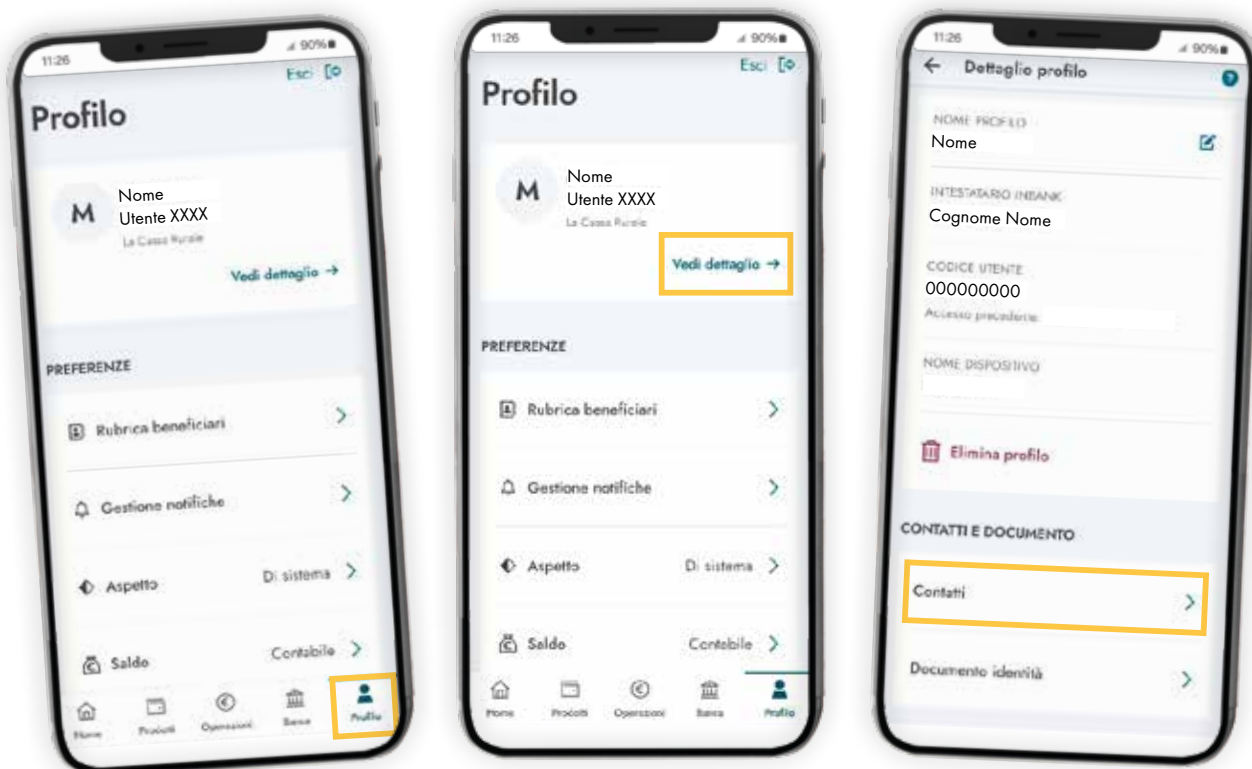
11:26
90%
Esci
Profilo
M
Nome
Utente XXXX
La Cassa Rurale
Vedi dettaglio →
PREFERENZE
Rubrica beneficiari
Gestione notifiche
Aspetto
Di sistema
Saldo
Contabile
Home
Prodotti
Operazioni
Banca
Profilo

11:26
90%
Esci
Profilo
M
Nome
Utente XXXX
La Cassa Rurale
Vedi dettaglio →
PREFERENZE
Rubrica beneficiari
Gestione notifiche
Aspetto
Di sistema
Saldo
Contabile
Home
Prodotti
Operazioni
Banca
Profilo

11:26
90%
← Dettaglio profilo
NOME PROFILO
Nome
INTESTATARIO INBANK
Cognome Nome
CODICE UTENTE
000000000
Accesso precedente
NOME DISPOSITIVO
Elimina profilo
CONTATTI E DOCUMENTO
Contatti
Documento identità